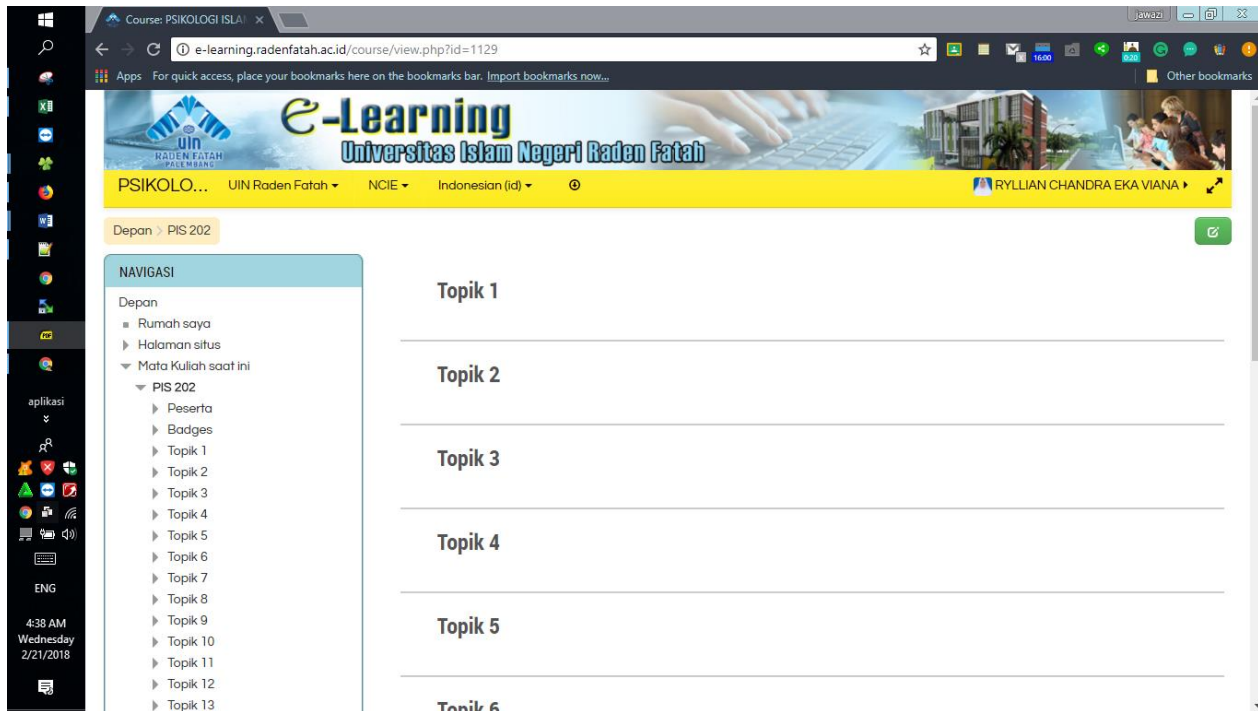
Course: PSIKOLOGI ISLA ×

jawazi

e-learning.radenfatah.ac.id/course/view.php?id=1129

Apps For quick access, place your bookmarks here on the bookmarks bar. Import bookmarks now...

Other bookmarks

UIN RADEN FATAH PALEMBANG

e-Learning
Universitas Islam Negeri Raden Fatah

PSIKOLO... UIN Raden Fatah ▾ NCIE ▾ Indonesian (id) ▾

RYLLIAN CHANDRA EKA VIANA ▸

Depan > PIS 202

NAVIGASI

Depan
Rumah saya
Halaman situs
Mata Kuliah saat ini
PIS 202
Peserta
Badges
Topik 1
Topik 2
Topik 3
Topik 4
Topik 5
Topik 6
Topik 7
Topik 8
Topik 9
Topik 10
Topik 11
Topik 12
Topik 13

Topik 1

Topik 2

Topik 3

Topik 4

Topik 5

Topik 6

aplikasi

ENG

4:38 AM
Wednesday
2/21/2018

16:00

0:20